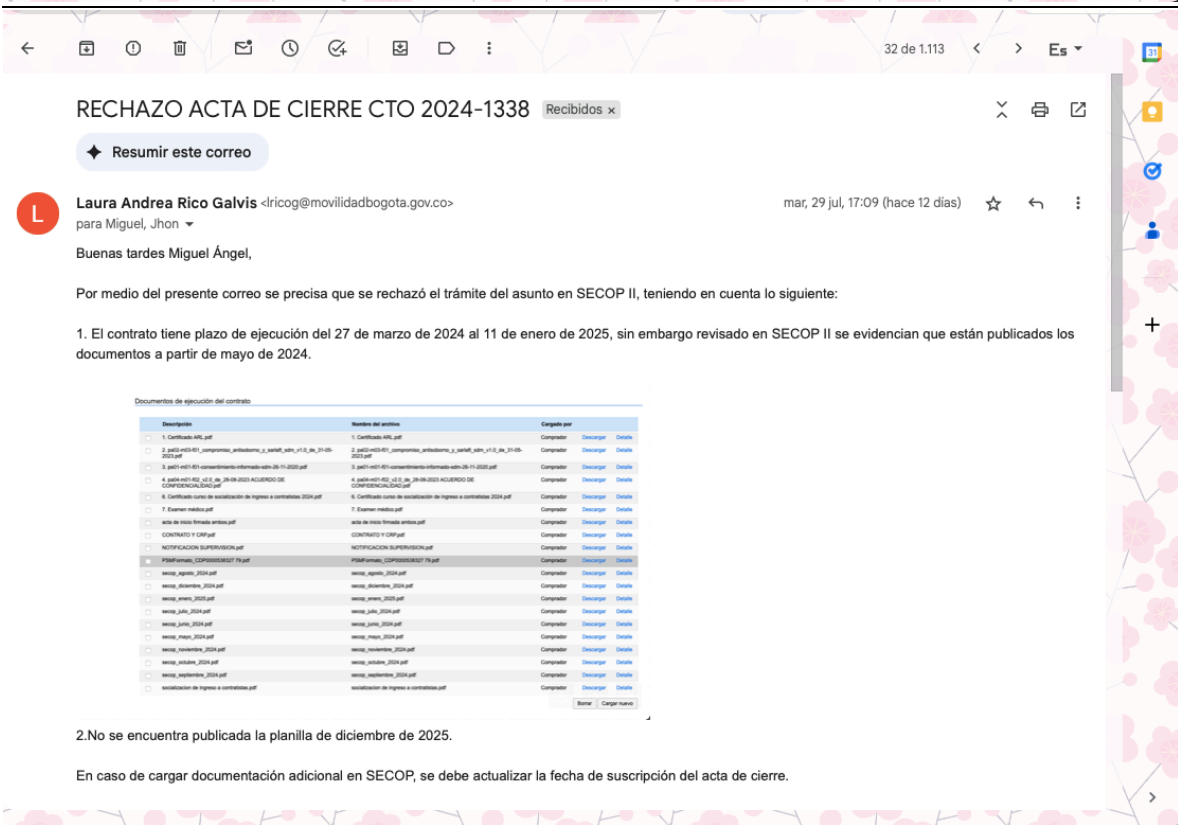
32 de 1.113

Es

RECHAZO ACTA DE CIERRE CTO 2024-1338 Recibidos ×

Resumir este correo

L

Laura Andrea Rico Galvis <lricog@movilidadbogota.gov.co>
para Miguel, Jhon

mar, 29 jul, 17:09 (hace 12 días)

Buenas tardes Miguel Ángel,

Por medio del presente correo se precisa que se rechazó el trámite del asunto en SECOP II, teniendo en cuenta lo siguiente:

1. El contrato tiene plazo de ejecución del 27 de marzo de 2024 al 11 de enero de 2025, sin embargo revisado en SECOP II se evidencian que están publicados los documentos a partir de mayo de 2024.

Documentos de ejecución del contrato

| Descripción | Nombre del archivo | Cargado por | | |
|---|---|---|---|---|
| 1. Certificado ARL.pdf | 1. Certificado ARL.pdf | Comprador | Descargar | Detalle |
| 2. pa02-in03-f01_compromiso_antisoborno_y_sarlaft_sdm_v1.0_de_31-05-2023.pdf | 2. pa02-in03-f01_compromiso_antisoborno_y_sarlaft_sdm_v1.0_de_31-05-2023.pdf | Comprador | Descargar | Detalle |
| 3. pe01-m01-f01-consentimiento-informado-sdm-26-11-2020.pdf | 3. pe01-m01-f01-consentimiento-informado-sdm-26-11-2020.pdf | Comprador | Descargar | Detalle |
| 4. pa04-m01-f02_v2.0_de_28-08-2023 ACUERDO DE CONFIDENCIALIDAD.pdf | 4. pa04-m01-f02_v2.0_de_28-08-2023 ACUERDO DE CONFIDENCIALIDAD.pdf | Comprador | Descargar | Detalle |
| 6. Certificado curso de socialización de ingreso a contratistas 2024.pdf | 6. Certificado curso de socialización de ingreso a contratistas 2024.pdf | Comprador | Descargar | Detalle |
| 7. Examen médico.pdf | 7. Examen médico.pdf | Comprador | Descargar | Detalle |
| acta de inicio firmada ambos.pdf | acta de inicio firmada ambos.pdf | Comprador | Descargar | Detalle |
| CONTRATO Y CRP.pdf | CONTRATO Y CRP.pdf | Comprador | Descargar | Detalle |
| NOTIFICACION SUPERVISION.pdf | NOTIFICACION SUPERVISION.pdf | Comprador | Descargar | Detalle |
| PSMFormato_COP0000536327 79.pdf | PSMFormato_COP0000536327 79.pdf | Comprador | Descargar | Detalle |
| secop_agosto_2024.pdf | secop_agosto_2024.pdf | Comprador | Descargar | Detalle |
| secop_diciembre_2024.pdf | secop_diciembre_2024.pdf | Comprador | Descargar | Detalle |
| secop_enero_2025.pdf | secop_enero_2025.pdf | Comprador | Descargar | Detalle |
| secop_julio_2024.pdf | secop_julio_2024.pdf | Comprador | Descargar | Detalle |
| secop_junio_2024.pdf | secop_junio_2024.pdf | Comprador | Descargar | Detalle |
| secop_mayo_2024.pdf | secop_mayo_2024.pdf | Comprador | Descargar | Detalle |
| secop_noviembre_2024.pdf | secop_noviembre_2024.pdf | Comprador | Descargar | Detalle |
| secop_octubre_2024.pdf | secop_octubre_2024.pdf | Comprador | Descargar | Detalle |
| secop_septiembre_2024.pdf | secop_septiembre_2024.pdf | Comprador | Descargar | Detalle |
| socializacion de ingreso a contratistas.pdf | socializacion de ingreso a contratistas.pdf | Comprador | Descargar | Detalle |

Borrar Cargar nuevo

2.No se encuentra publicada la planilla de diciembre de 2025.

En caso de cargar documentación adicional en SECOP, se debe actualizar la fecha de suscripción del acta de cierre.